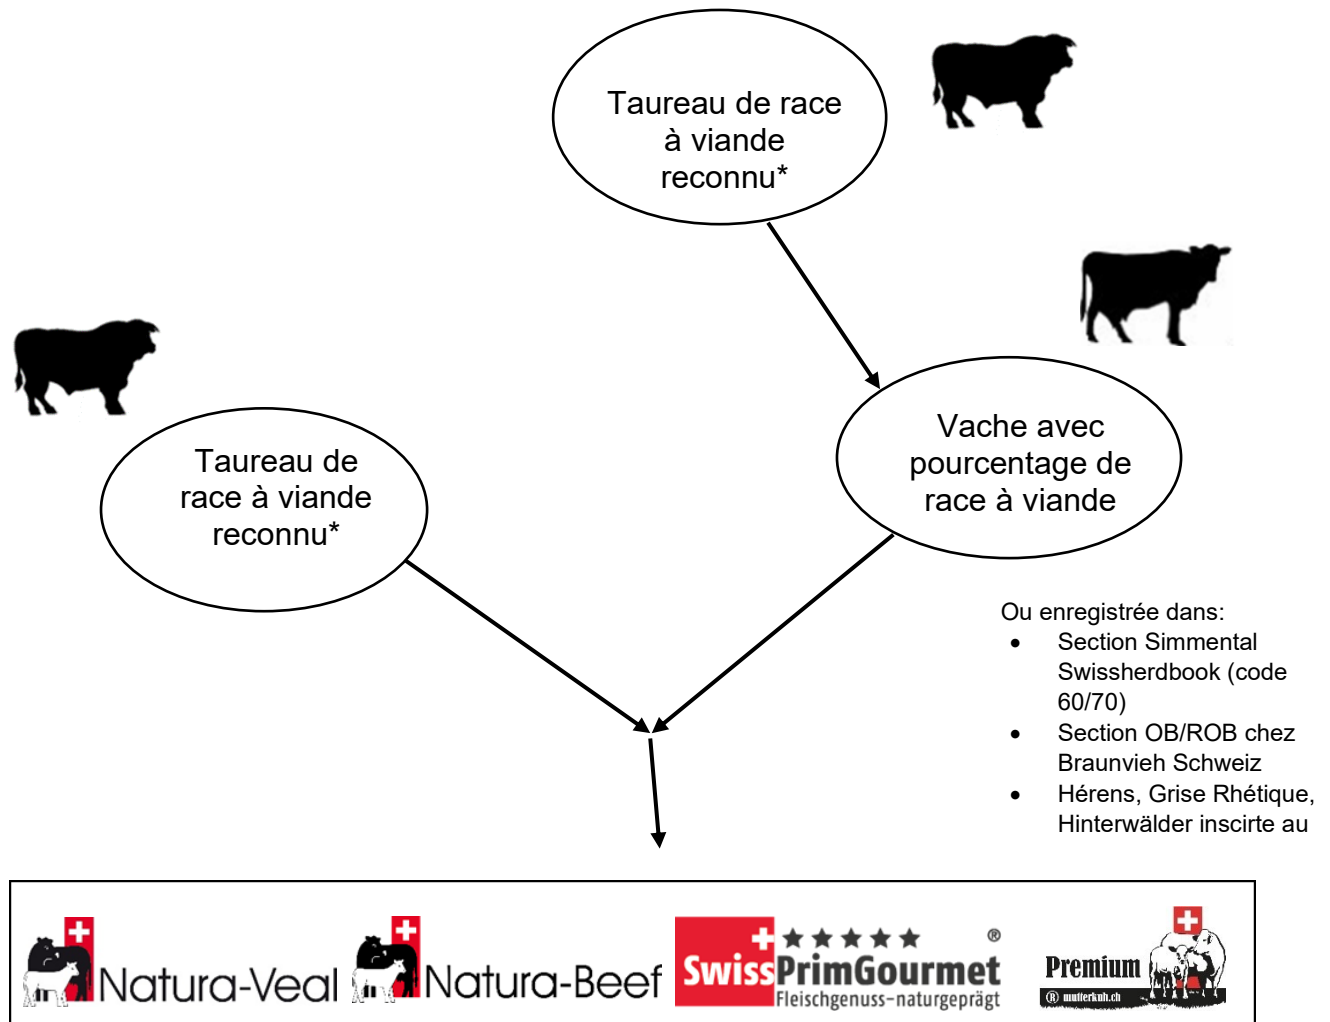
Taureau de race à viande reconnu*

Taureau de race à viande reconnu*

Vache avec pourcentage de race à viande

Ou enregistrée dans:

- Section Simmental Swissherdbook (code 60/70)
- Section OB/ROB chez Braunvieh Schweiz
- Hérens, Grise Rhétique, Hinterwälder inscirte au

Natura-Veal Natura-Beef SwissPrimGourmet ® Fleischgenuss-naturgeprägt Premium ® mutterkuh.ch